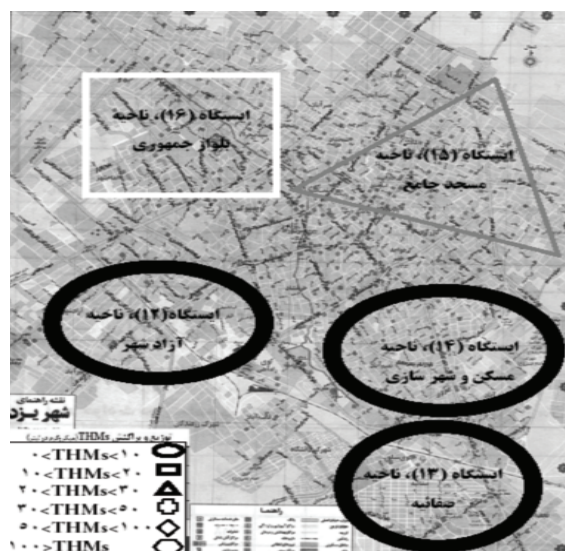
ایستگاه (۱۶)، ناحیه
بلوار جمهوری

ایستگاه (۱۵)، ناحیه
مسجد جامع

ایستگاه (۱۲)، ناحیه
آزاد شهر

ایستگاه (۱۴)، ناحیه
مسکن و شهر سازی

ایستگاه (۱۳)، ناحیه
صفائیه

نقشه راهنمای
شهر یزد

توزیع و پراکنش THMs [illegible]
۰<THMs<۱۰
۱۰<THMs<۲۰
۲۰<THMs<۳۰
۳۰<THMs<۵۰
۵۰<THMs<۱۰۰
۱۰۰<THMs

راهنما